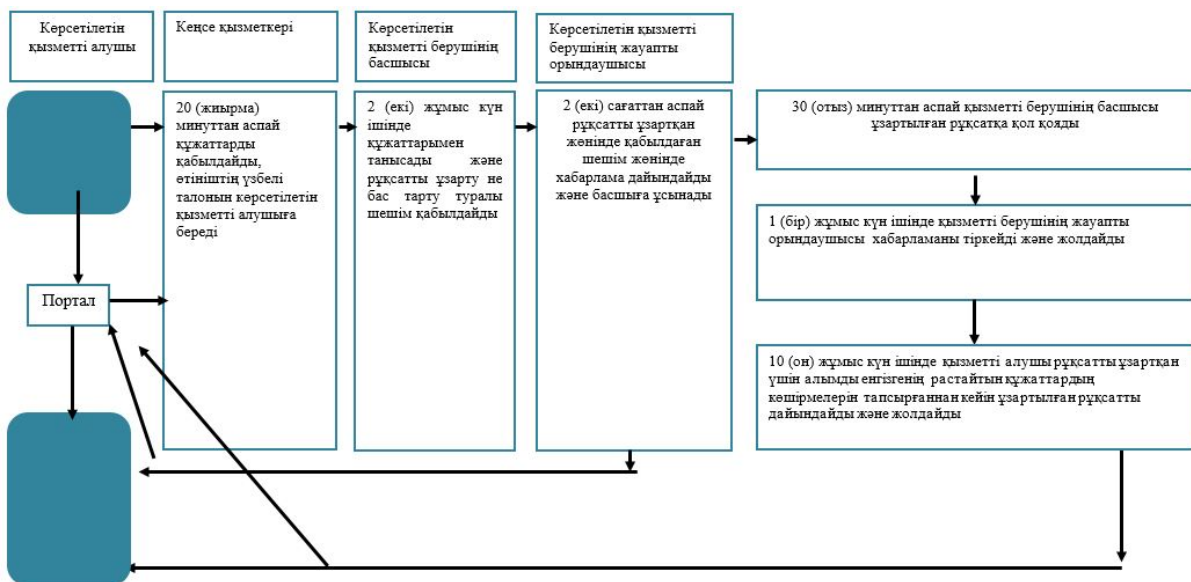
Көрсетілетін қызметті алушы

Кеңсе қызметкері

Көрсетілетін қызметті берушінің басшысы

Көрсетілетін қызметті берушінің жауапты орындаушысы

20 (жиырма) минуттан аспай құжаттарды қабылдайды, өтініштің үзбелі талонын көрсетілетін қызметті алушыға береді

2 (екі) жұмыс күн ішінде құжаттарымен танысады және рұқсатты ұзарту не бас тарту туралы шешім қабылдайды

2 (екі) сағаттан аспай рұқсатты ұзартқан жөнінде қабылдаған шешім жөнінде хабарлама дайындайды және басшыға ұсынады

30 (отыз) минуттан аспай қызметті берушінің басшысы ұзартылған рұқсатқа қол қояды

1 (бір) жұмыс күн ішінде қызметті берушінің жауапты орындаушысы хабарламаны тіркейді және жолдайды

10 (он) жұмыс күн ішінде қызметті алушы рұқсатты ұзартқан үшін алымды енгізгенің растайтын құжаттардың көшірмелерін тапсырғаннан кейін ұзартылған рұқсатты дайындайды және жолдайды

Портал